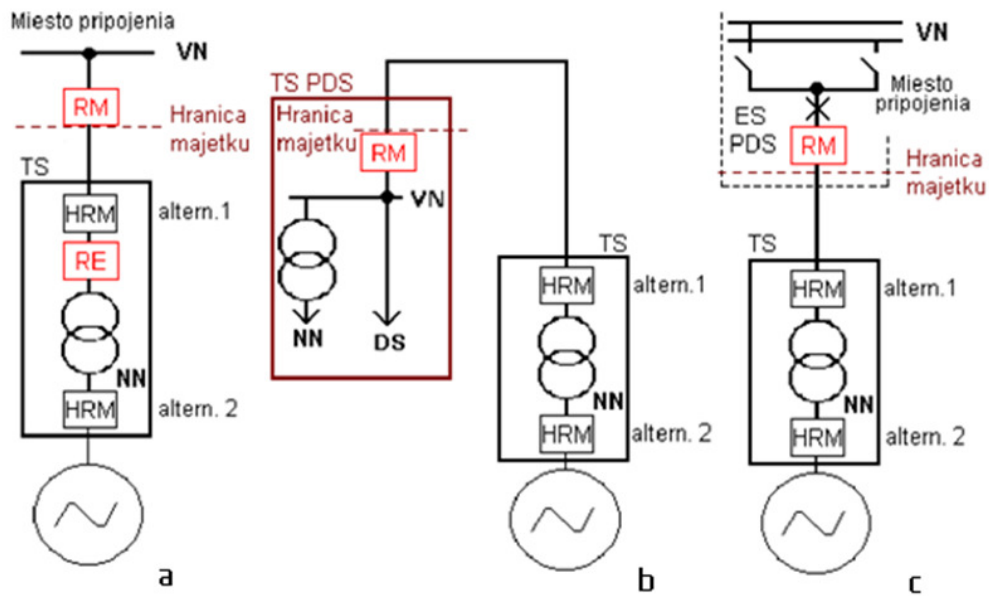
Miesto pripojenia

VN

RM

Hranica majetku

TS

HRM

altern.1

RE

NN

HRM

altern. 2

a

TS PDS

Hranica majetku

RM

VN

NN

DS

TS

HRM

altern.1

NN

HRM

altern. 2

b

VN

Miesto pripojenia

ES PDS

RM

Hranica majetku

TS

HRM

altern.1

NN

HRM

altern. 2

c